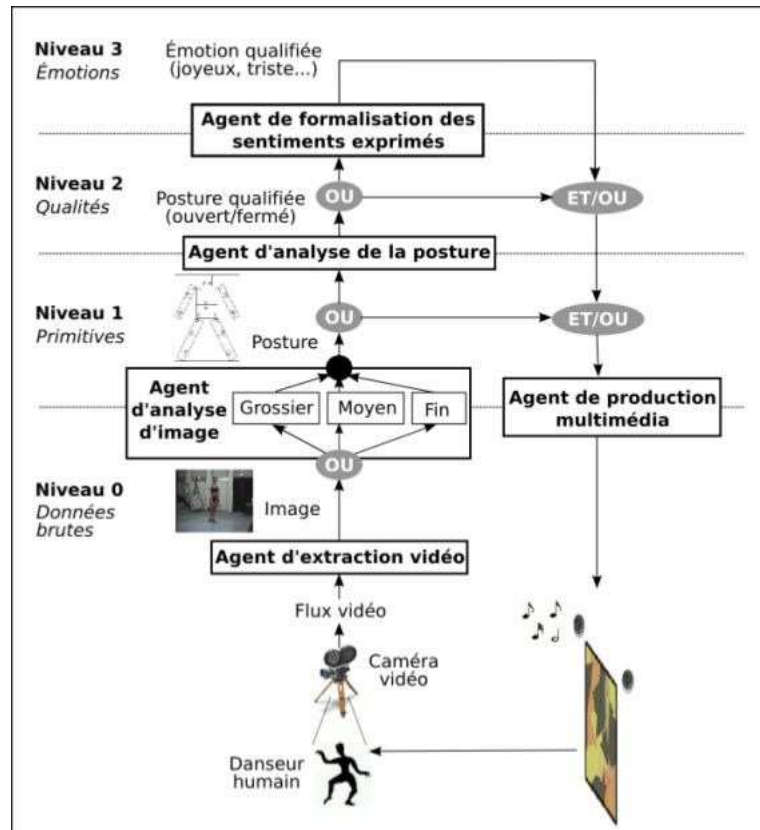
Niveau 3
Émotions

Émotion qualifiée
(joyeux, triste...)

Agent de formalisation des sentiments exprimés

Niveau 2
Qualités

Posture qualifiée
(ouvert/fermé)

OU

ET/OU

Agent d'analyse de la posture

Niveau 1
Primitives

OU

ET/OU

Posture

Agent d'analyse d'image

Grossier

Moyen

Fin

Agent de production multimédia

OU

Niveau 0
Données brutes

Image

Agent d'extraction vidéo

Flux vidéo

Caméra vidéo

Danseur humain